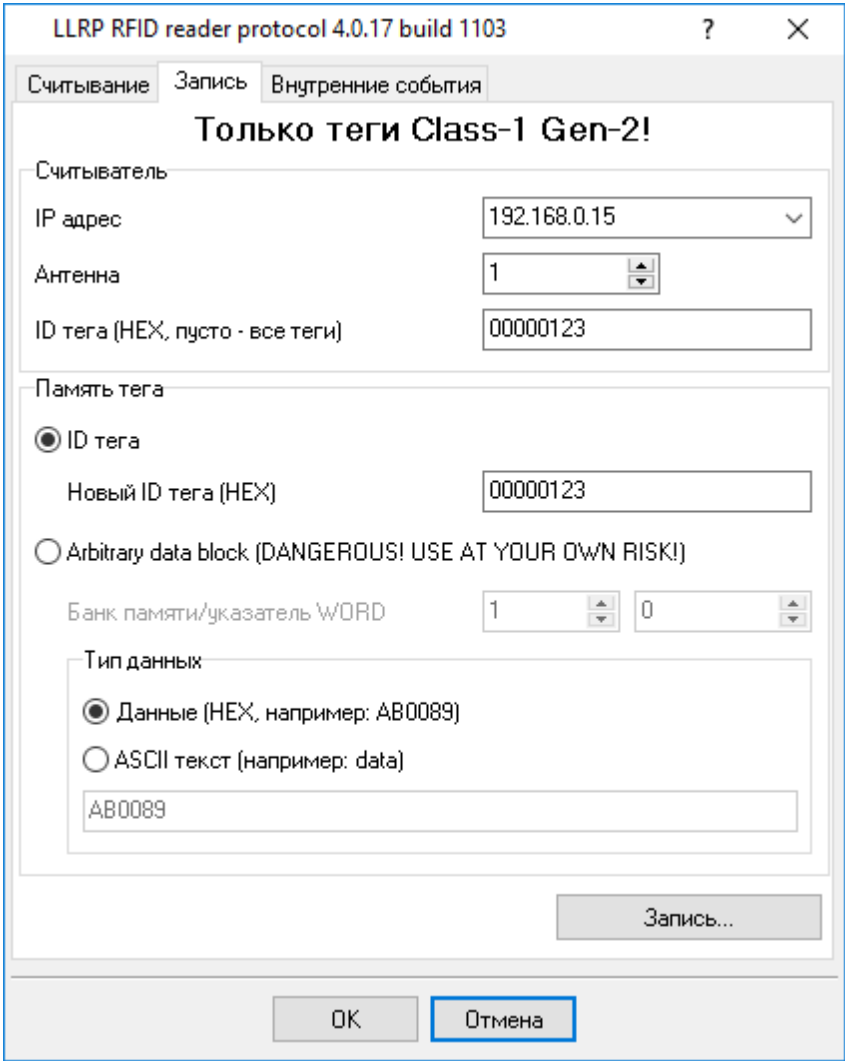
LLRP RFID reader protocol 4.0.17 build 1103 ? ✕

Считывание Запись Внутренние события

Только теги Class-1 Gen-2!

Считыватель

IP адрес 192.168.0.15

Антенна 1

ID тега (HEX, пусто - все теги) 00000123

Память тега

ID тега

Новый ID тега (HEX) 00000123

Arbitrary data block (DANGEROUS! USE AT YOUR OWN RISK!)

Банк памяти/указатель WORD 1 0

Тип данных

Данные (HEX, например: AB0089)

ASCII текст (например: data)

AB0089

Запись...

OK Отмена